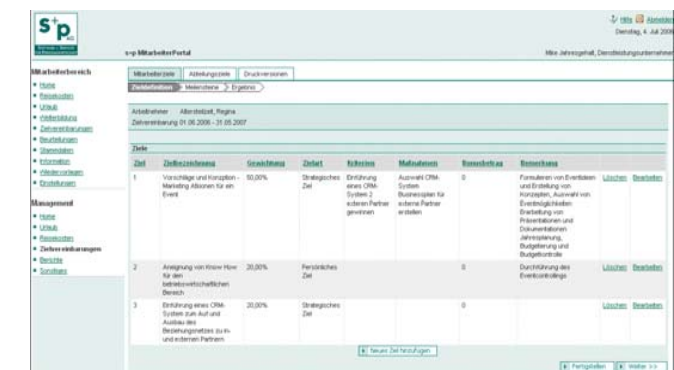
S+P AG

Hilfe Abmelden
Dienstag, 4. Juli 2006

s+p MitarbeiterPortal

Mire Jahresgehalt, Dienstleistungsunternehmen

Mitarbeiterbereich
• Home
• Reisekosten
• Urlaub
• Weiterbildung
• Zielvereinbarungen
• Beurteilungen
• Stammdaten
• Information
• Wiedervorlagen
• Einstellungen

Management
• Home
• Urlaub
• Reisekosten
• Zielvereinbarungen
• Berichte
• Sonstiges

Mitarbeiterziele | Abteilungsziele | Druckversionen

Zieldefinition > Meilensteine > Ergebnis

Arbeitnehmer: Alterstetzel, Regina
Zielvereinbarung 01.06.2006 - 31.05.2007

Ziele

| Ziel | Zielbezeichnung | Gewichtung | Zielart | Kriterien | Maßnahmen | Bonusbetrag | Bemerkung | | |
|---|---|---|---|---|---|---|---|---|---|
| 1 | Vorschläge und Konzeption - Marketing Aktionen für ein Event | 50,00% | Strategisches Ziel | Einführung eines CRM-Systems 2 externen Partner gewinnen | Auswahl CRM-System Businessplan für externe Partner erstellen | 0 | Formulieren von Eventideen und Erstellung von Konzepten, Auswahl von Eventmöglichkeiten Erarbeitung von Präsentationen und Dokumentationen Jahresplanung, Budgetierung und Budgetkontrolle | Löschen | Bearbeiten |
| 2 | Aneignung von Know How für den betriebswirtschaftlichen Bereich | 20,00% | Persönliches Ziel | | | 0 | Durchführung des Eventcontrollings | Löschen | Bearbeiten |
| 3 | Einführung eines CRM-System zum Auf und Ausbau des Beziehungsnetzes zu in- und externen Partnern | 20,00% | Strategisches Ziel | | | 0 | | Löschen | Bearbeiten |

Neues Ziel hinzufügen

Fertigstellen | Weiter >>